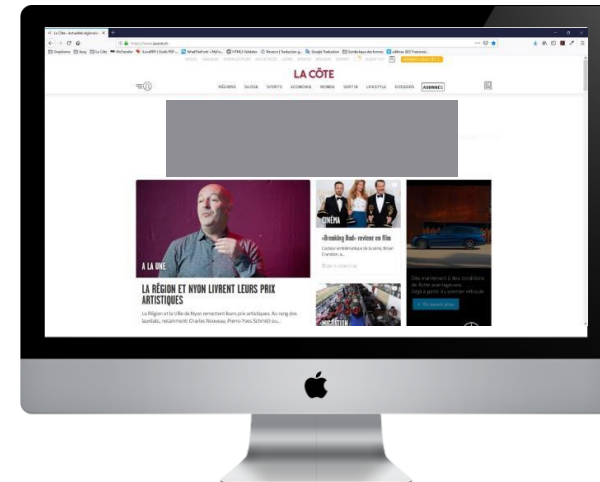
LA CÔTE

RÉGIONS SUISSE SPORTS ÉCONOMIE MONDE SORTIR LIFESTYLE DÉBATS ABONNÉS

À LA UNE

LA RÉGION ET NYON LIVRENT LEURS PRIX ARTISTIQUES

La Région et la Ville de Nyon remettent leurs prix artistiques. Au rang des lauréats, notamment Charles Nouveau, Pierre-Yves Schmidt ou...

CINÉMA

«Breaking Bad» revient en film

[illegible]